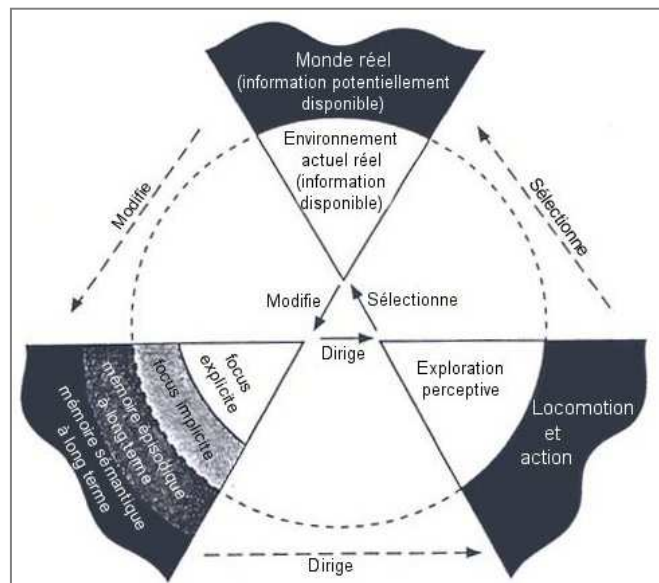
Monde réel
(information potentiellement disponible)

Environnement actuel réel
(information disponible)

Modifie

Sélectionne

Modifie

Sélectionne

Dirige

focus explicite

focus implicite

mémoire épisodique à long terme

mémoire sémantique à long terme

Exploration perceptive

Locomotion et action

Dirige